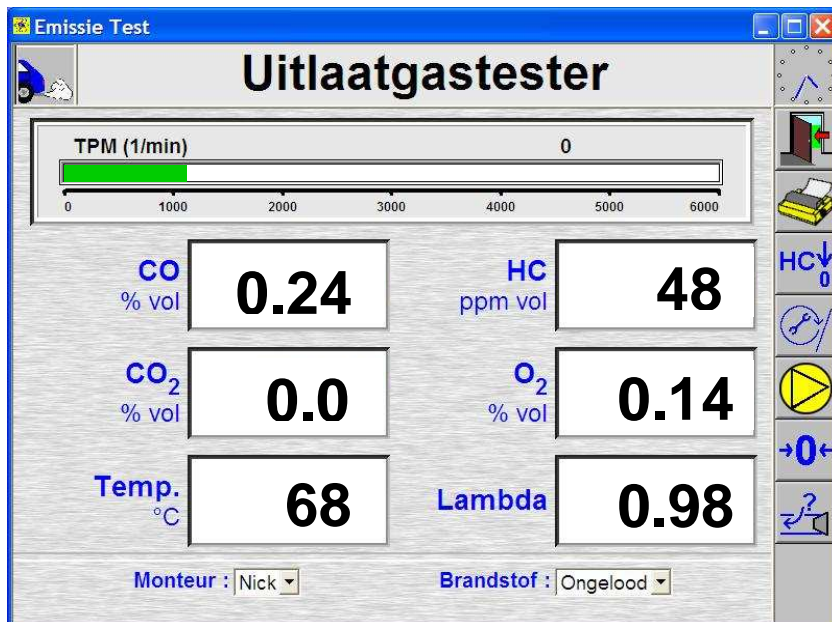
Emissie Test

Uitlaatgastester

TPM (1/min) 0

0 1000 2000 3000 4000 5000 6000

CO
% vol
0.24

HC
ppm vol
48

$CO_2$
% vol
0.0

$O_2$
% vol
0.14

Temp.
°C
68

Lambda
0.98

Monteur : Nick

Brandstof : Ongelood

HC 0

0